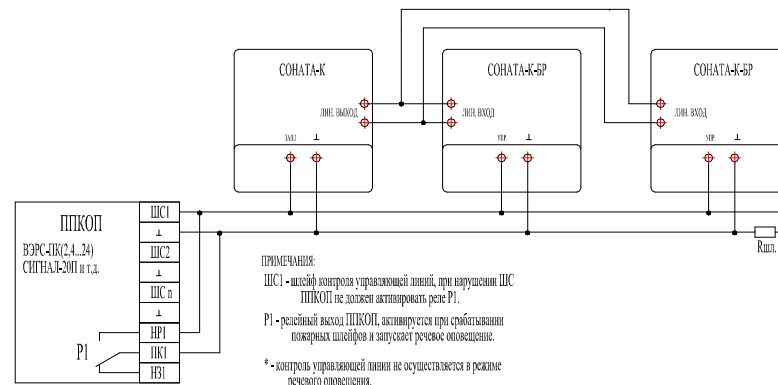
СОНАТА-К

ЛИН. ВЫХОД

ЗАП.

⊥

СОНАТА-К-БР

ЛИН. ВХОД

УПР.

⊥

СОНАТА-К-БР

ЛИН. ВХОД

УПР.

⊥

ППКОП

ВЭРС-ПК(2,4...24)
СИГНАЛ-20П и т.д.

ШС1

⊥

ШС2

⊥

ШС n

⊥

НР1

ПК1

НЗ1

Р1

Rшл.

ПРИМЕЧАНИЯ:

ШС1 - шлейф контроля управляющей линии, при нарушении ШС ППКОП не должен активировать реле Р1.

Р1 - релейный выход ППКОП, активируется при срабатывании пожарных шлейфов и запускает речевое оповещение.

* - контроль управляющей линии не осуществляется в режиме речевого оповещения.